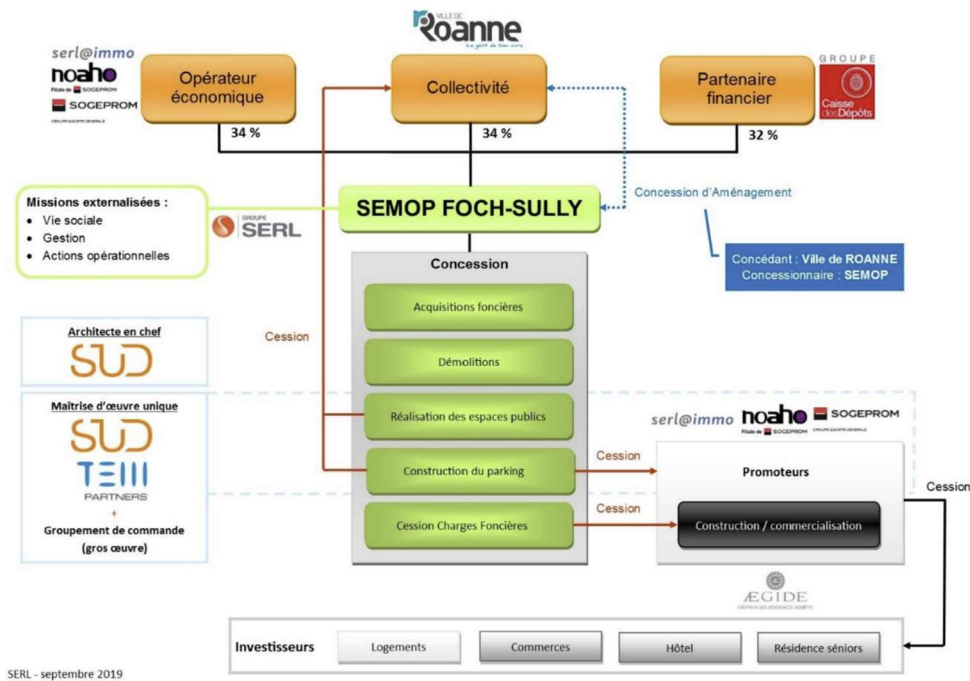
VILLE DE
Roanne
Le goût de bien vivre

serl@immo
noaho
Filiale de SOGEPROM
SOGEPROM
GROUPE SOCIETE GENERALE

Opérateur économique
34 %

Collectivité
34 %

Partenaire financier
32 %

GROUPE
Caisse des Dépôts

Missions externalisées :
• Vie sociale
• Gestion
• Actions opérationnelles

GROUPE SERL

SEMOP FOCH-SULLY

Concession d'Aménagement

Concédant : Ville de ROANNE
Concessionnaire : SEMOP

Concession
Acquisitions foncières
Démolitions
Réalisation des espaces publics
Construction du parking
Cession Charges Foncières

Cession

Architecte en chef
SUD

Maîtrise d'œuvre unique
SUD
TEM
PARTNERS
+
Groupement de commande
(gros œuvre)

Cession
Cession

serl@immo
noaho
Filiale de SOGEPROM
SOGEPROM
GROUPE SOCIETE GENERALE

Promoteurs
Construction / commercialisation

Cession

ÆGIDE

Investisseurs
Logements
Commerces
Hôtel
Résidence séniors

SERL - septembre 2019